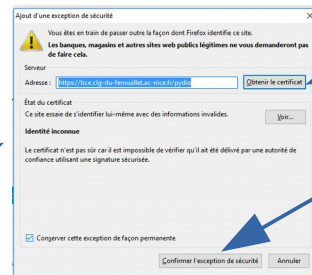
Ajout d'une exception de sécurité

Vous êtes en train de passer outre la façon dont Firefox identifie ce site.
Les banques, magasins et autres sites web publics légitimes ne vous demanderont pas de faire cela.

Serveur
Adresse : https://tice.clg-du-fenouillet.ac-nice.fr/pydio
Obtenir le certificat

État du certificat
Ce site essaie de s'identifier lui-même avec des informations invalides.
Voir...

Identité inconnue

Le certificat n'est pas sûr car il est impossible de vérifier qu'il ait été délivré par une autorité de confiance utilisant une signature sécurisée.

Conserver cette exception de façon permanente

Confirmer l'exception de sécurité
Annuler